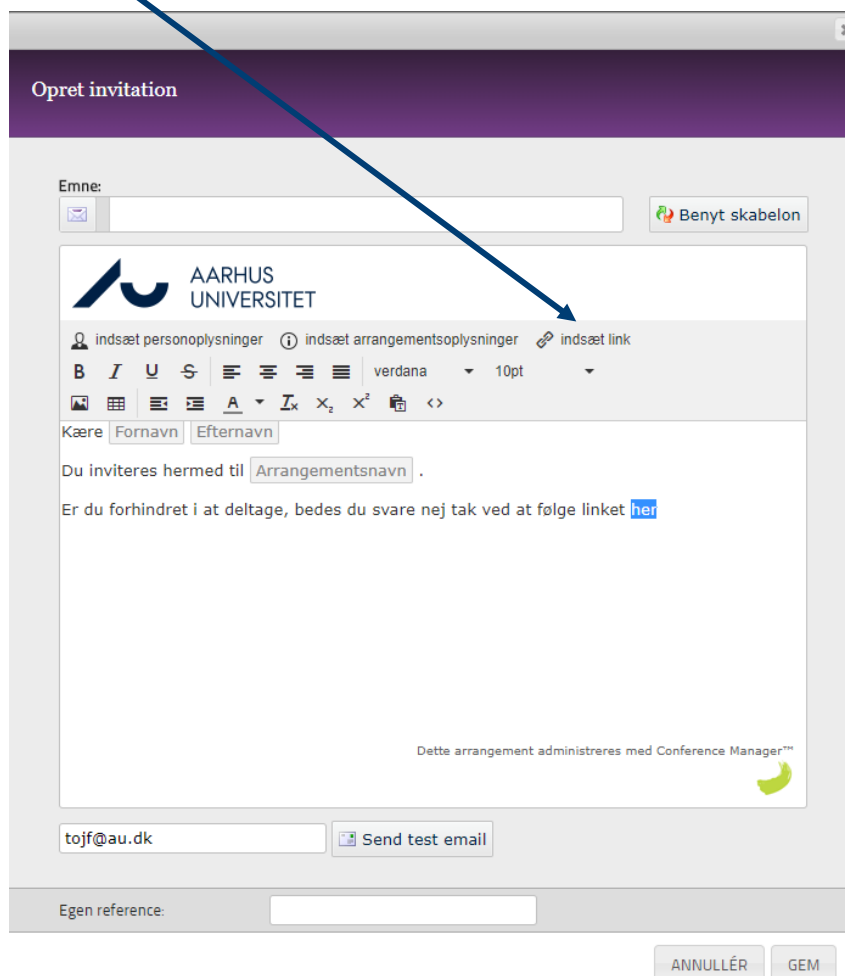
Opret invitation

Emne:

Benyt skabelon

AARHUS UNIVERSITET

indsæt personoplysninger indsæt arrangementsoplysninger indsæt link

B I U S verdana 10pt

A $I_x$ $x_2$ $x^2$

Kære Fornavn Efternavn

Du inviteres hermed til Arrangementsnavn .

Er du forhindret i at deltage, bedes du svare nej tak ved at følge linket her

Dette arrangement administreres med Conference Manager™

tojf@au.dk

Send test email

Egen reference:

ANNULLÉR GEM